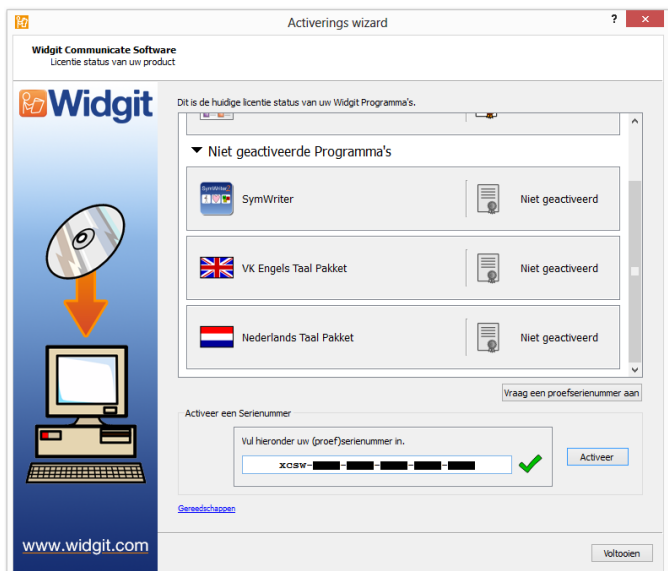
Activerings wizard

?

Widgit Communicate Software
Licentie status van uw product

Widgit

Dit is de huidige licentie status van uw Widgit Programma's.

Niet geactiveerde Programma's

SymWriter

SymWriter | Niet geactiveerd

VK Engels Taal Pakket | Niet geactiveerd

Nederlands Taal Pakket | Niet geactiveerd

Vraag een proefserienummer aan

Activeer een Serienummer

Vul hieronder uw (proef)serienummer in.

XCSW-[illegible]-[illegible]-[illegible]-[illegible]-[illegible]

Activeer

Gereedschappen

www.widgit.com

Voltooien